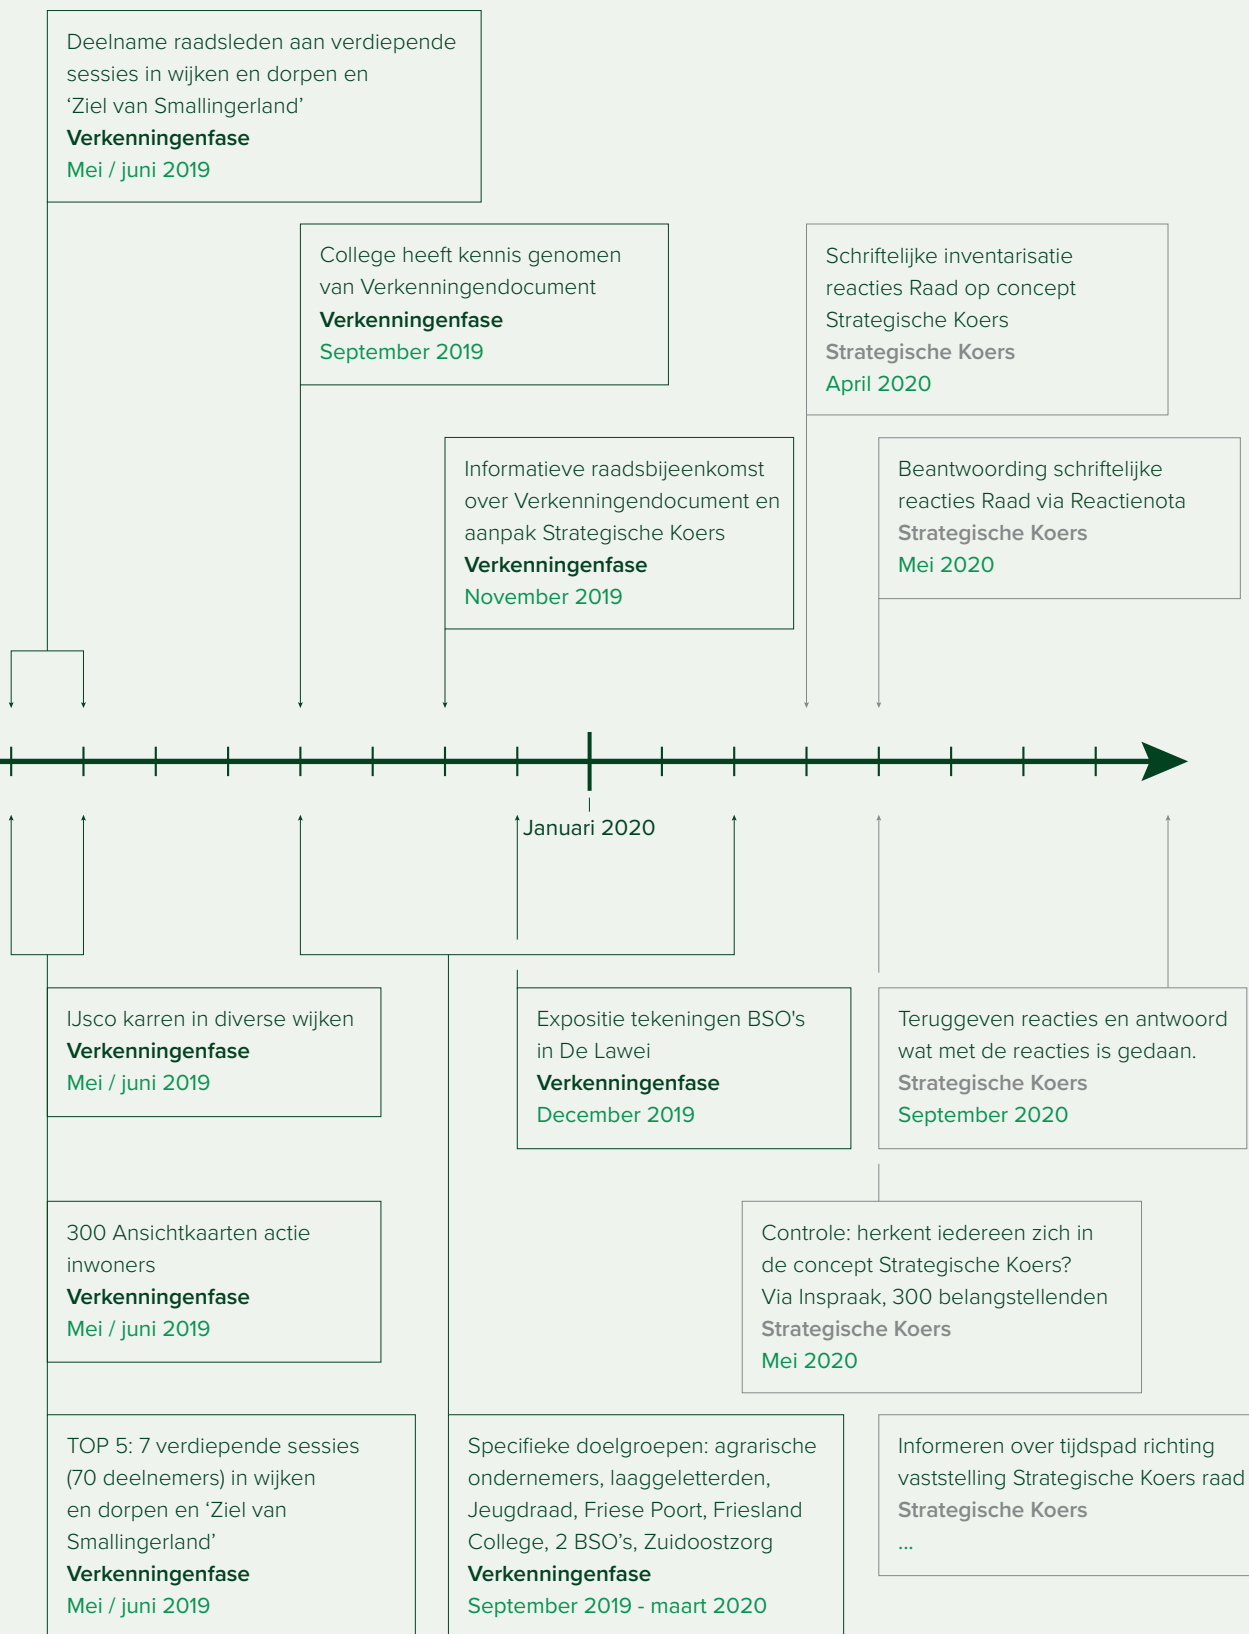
Deelname raadsleden aan verdiepende sessies in wijken en dorpen en ‘Ziel van Smallingerland’
Verkenningenfase
Mei / juni 2019

College heeft kennis genomen van Verkenningendocument
Verkenningenfase
September 2019

Schriftelijke inventarisatie reacties Raad op concept Strategische Koers
Strategische Koers
April 2020

Informatieve raadsbijeenkomst over Verkenningendocument en aanpak Strategische Koers
Verkenningenfase
November 2019

Beantwoording schriftelijke reacties Raad via Reactienota
Strategische Koers
Mei 2020

Januari 2020

IJsco karren in diverse wijken
Verkenningenfase
Mei / juni 2019

Expositie tekeningen BSO's in De Lawei
Verkenningenfase
December 2019

Teruggeven reacties en antwoord wat met de reacties is gedaan.
Strategische Koers
September 2020

300 Ansichtkaarten actie inwoners
Verkenningenfase
Mei / juni 2019

Controle: herkent iedereen zich in de concept Strategische Koers? Via Inspraak, 300 belangstellenden
Strategische Koers
Mei 2020

TOP 5: 7 verdiepende sessies (70 deelnemers) in wijken en dorpen en ‘Ziel van Smallingerland’
Verkenningenfase
Mei / juni 2019

Specifieke doelgroepen: agrarische ondernemers, laaggeletterden, Jeugdraad, Friese Poort, Friesland College, 2 BSO’s, Zuidoostzorg
Verkenningenfase
September 2019 - maart 2020

Informeren over tijdspad richting vaststelling Strategische Koers raad
Strategische Koers
...